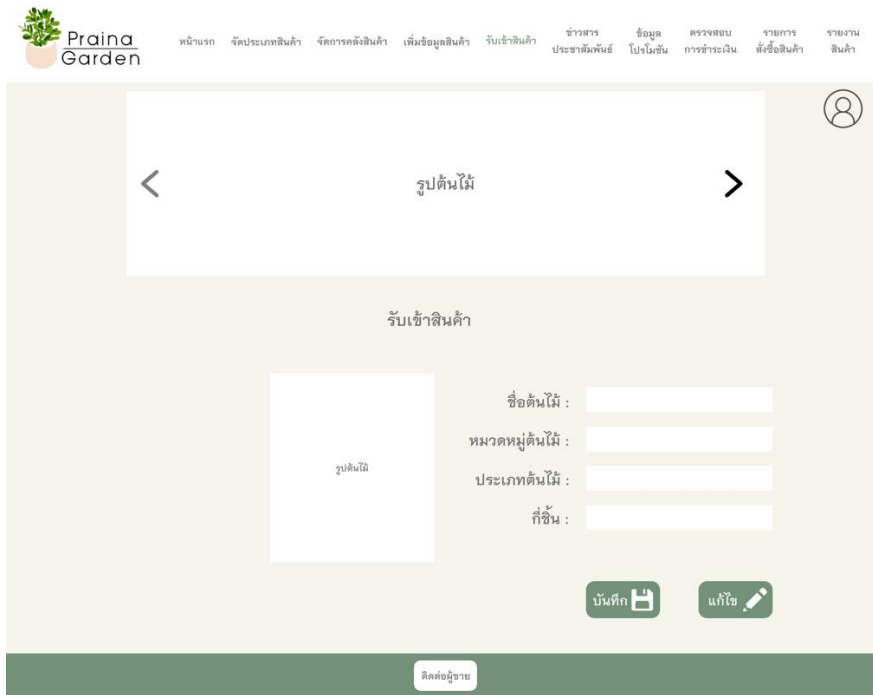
Praina Garden

หน้าแรก จัดประเภทสินค้า จัดการคลังสินค้า เพิ่มข้อมูลสินค้า รับเข้าสินค้า ข่าวสารประชาสัมพันธ์ ข้อมูลโปรโมชั่น ตรวจสอบการชำระเงิน รายการสั่งซื้อสินค้า รายงานสินค้า

<

รูปต้นไม้

>

รับเข้าสินค้า

รูปต้นไม้

ชื่อต้นไม้ :

หมวดหมู่ต้นไม้ :

ประเภทต้นไม้ :

กี่ชิ้น :

บันทึก

แก้ไข

ติดต่อผู้ขาย